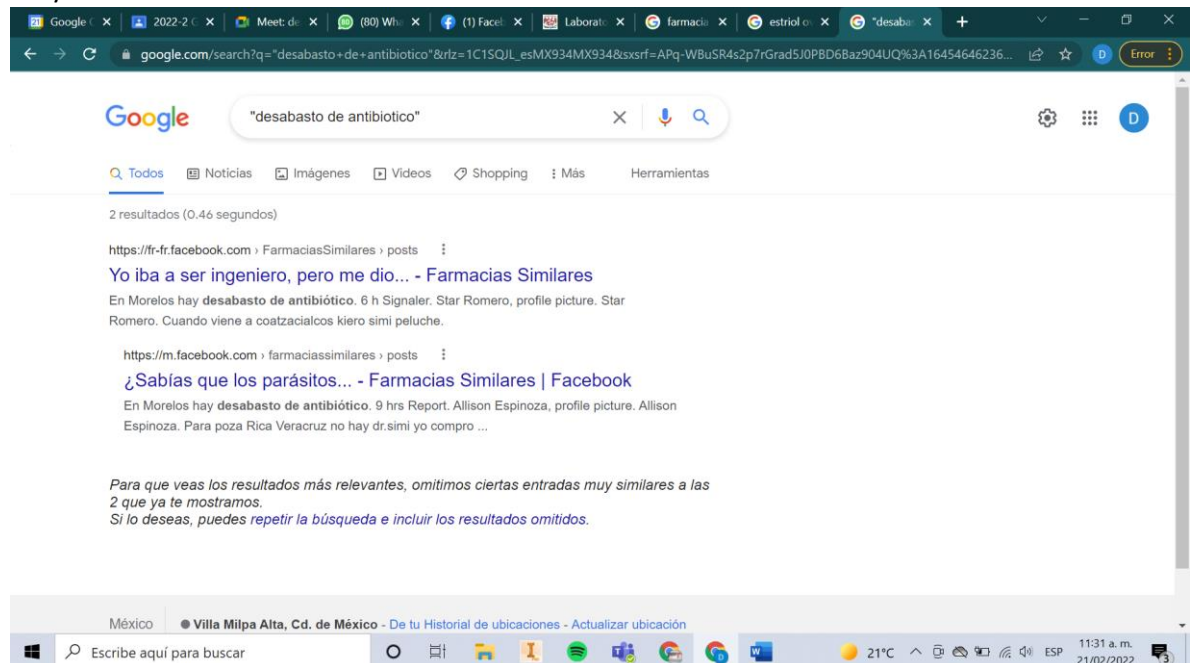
Google C × | 2022-2 C × | Meet: de × | (80) Wh × | (1) Faceb × | Laborato × | farmacia × | estriol o × | "desaba ×

google.com/search?q="desabasto+de+antibiotico"&rlz=1C1SQJL_esMX934MX934&sxsrf=APq-WBuSR4s2p7rGrad5J0PBD6Baz904UQ%3A16454646236...

Error

Google

"desabasto de antibiotico"

Todos | Noticias | Imágenes | Videos | Shopping | Más | Herramientas

2 resultados (0.46 segundos)

https://fr-fr.facebook.com › FarmaciasSimilares › posts

Yo iba a ser ingeniero, pero me dio... - Farmacias Similares

En Morelos hay **desabasto de antibiótico**. 6 h Signaler. Star Romero, profile picture. Star Romero. Cuando viene a coatzacialcos kiero simi peluche.

https://m.facebook.com › farmaciassimilares › posts

¿Sabías que los parásitos... - Farmacias Similares | Facebook

En Morelos hay **desabasto de antibiótico**. 9 hrs Report. Allison Espinoza, profile picture. Allison Espinoza. Para poza Rica Veracruz no hay dr.simi yo compro ...

Para que veas los resultados más relevantes, omitimos ciertas entradas muy similares a las 2 que ya te mostramos.
Si lo deseas, puedes repetir la búsqueda e incluir los resultados omitidos.

México | Villa Milpa Alta, Cd. de México - De tu Historial de ubicaciones - Actualizar ubicación

Escribe aquí para buscar

21°C ESP 11:31 a. m. 21/02/2022